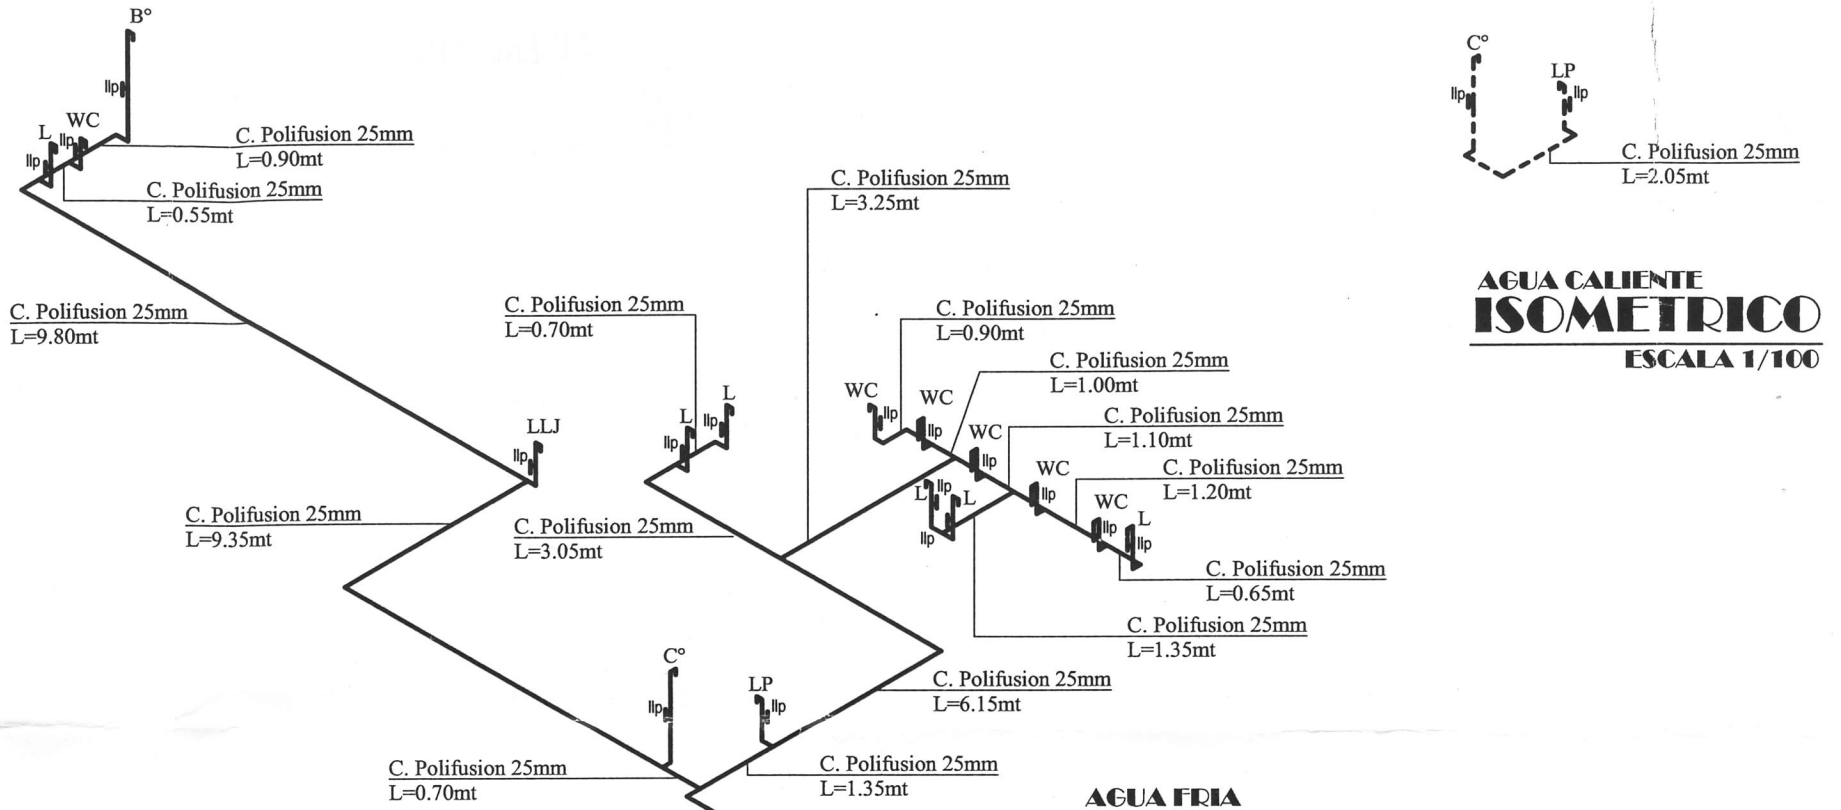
B°
llp
WC
L
llp
llp
C. Polifusion 25mm
L=0.90mt
C. Polifusion 25mm
L=0.55mt
C. Polifusion 25mm
L=9.80mt
C. Polifusion 25mm
L=3.25mt
C. Polifusion 25mm
L=0.70mt
C. Polifusion 25mm
L=0.90mt
C. Polifusion 25mm
L=1.00mt
C. Polifusion 25mm
L=1.10mt
C. Polifusion 25mm
L=1.20mt
LLJ
llp
L
llp
L
llp
WC
llp
WC
llp
WC
llp
WC
llp
WC
llp
L
llp
L
llp
L
llp
C. Polifusion 25mm
L=9.35mt
C. Polifusion 25mm
L=3.05mt
C. Polifusion 25mm
L=0.65mt
C. Polifusion 25mm
L=1.35mt
C°
llp
LP
llp
C. Polifusion 25mm
L=6.15mt
C. Polifusion 25mm
L=0.70mt
C. Polifusion 25mm
L=1.35mt
AGUA FRIA
C°
llp
LP
llp
C. Polifusion 25mm
L=2.05mt
AGUA CALIENTE
ISOMETRICO
ESCALA 1/100